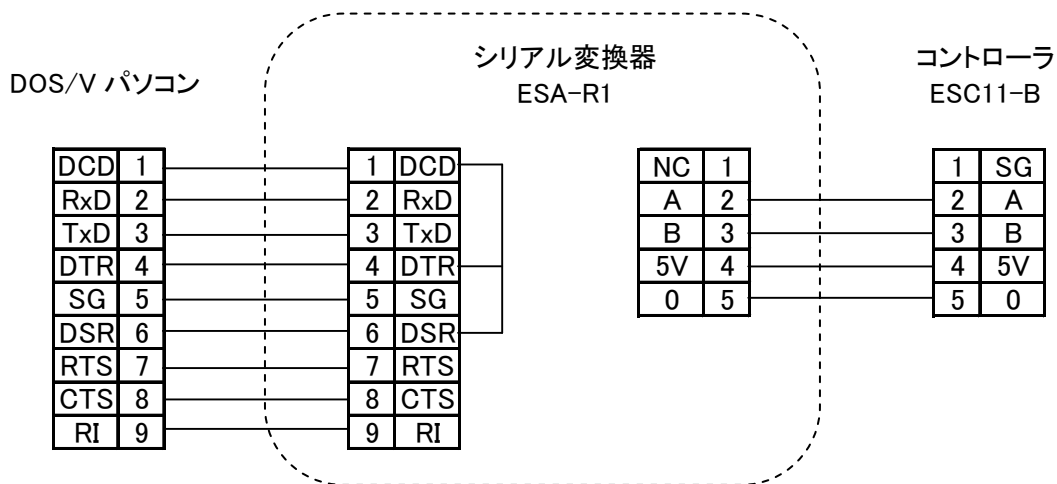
DOS/V パソコン

シリアル変換器
ESA-R1

コントローラ
ESC11-B

| DCD | 1 |
|---|---|
| RxD | 2 |
| TxD | 3 |
| DTR | 4 |
| SG | 5 |
| DSR | 6 |
| RTS | 7 |
| CTS | 8 |
| RI | 9 |

| 1 | DCD |
|---|---|
| 2 | RxD |
| 3 | TxD |
| 4 | DTR |
| 5 | SG |
| 6 | DSR |
| 7 | RTS |
| 8 | CTS |
| 9 | RI |

| NC | 1 |
|---|---|
| A | 2 |
| B | 3 |
| 5V | 4 |
| 0 | 5 |

| 1 | SG |
|---|---|
| 2 | A |
| 3 | B |
| 4 | 5V |
| 5 | 0 |